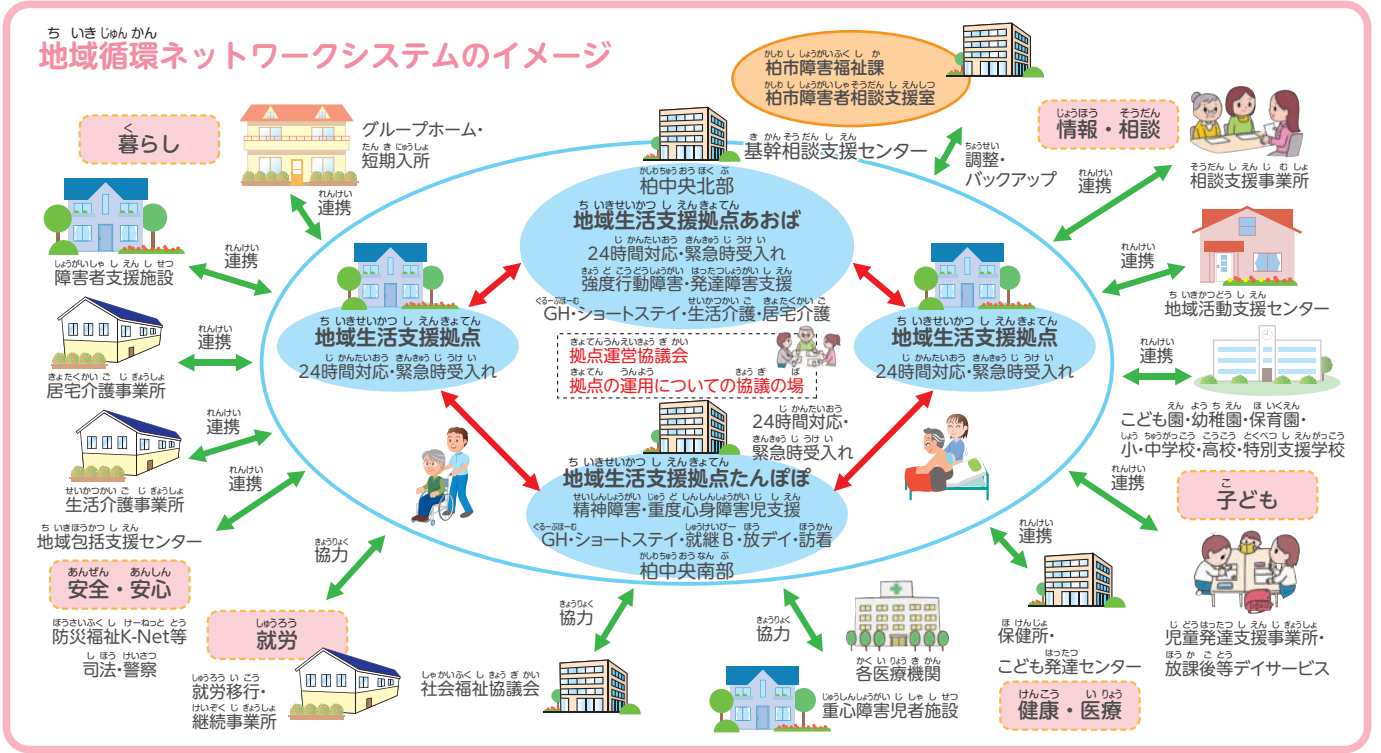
地域循環ネットワークシステムのイメージ

暮らし

グループホーム・短期入所

障害者支援施設

居宅介護事業所

生活介護事業所

地域包括支援センター

安全・安心

防災福祉K-Net等
司法・警察

就労

就労移行・継続事業所

連携

連携

連携

連携

連携

協力

柏市障害福祉課
柏市障害者相談支援室

基幹相談支援センター

調整・バックアップ

柏中央北部
地域生活支援拠点あおば
24時間対応・緊急時受入れ
強度行動障害・発達障害支援
GH・ショートステイ・生活介護・居宅介護

地域生活支援拠点
24時間対応・緊急時受入れ

地域生活支援拠点
24時間対応・緊急時受入れ

拠点運営協議会
拠点の運用についての協議の場

24時間対応・緊急時受入れ

地域生活支援拠点たんぽぽ
精神障害・重度心身障害児支援
GH・ショートステイ・就継B・放デイ・訪看
柏中央南部

協力

社会福祉協議会

協力

各医療機関

重心障害児者施設

情報・相談

相談支援事業所

連携

連携

地域活動支援センター

連携

こども園・幼稚園・保育園・
小・中学校・高校・特別支援学校

連携

子ども

連携

保健所・
こども発達センター

健康・医療

児童発達支援事業所・
放課後等デイサービス